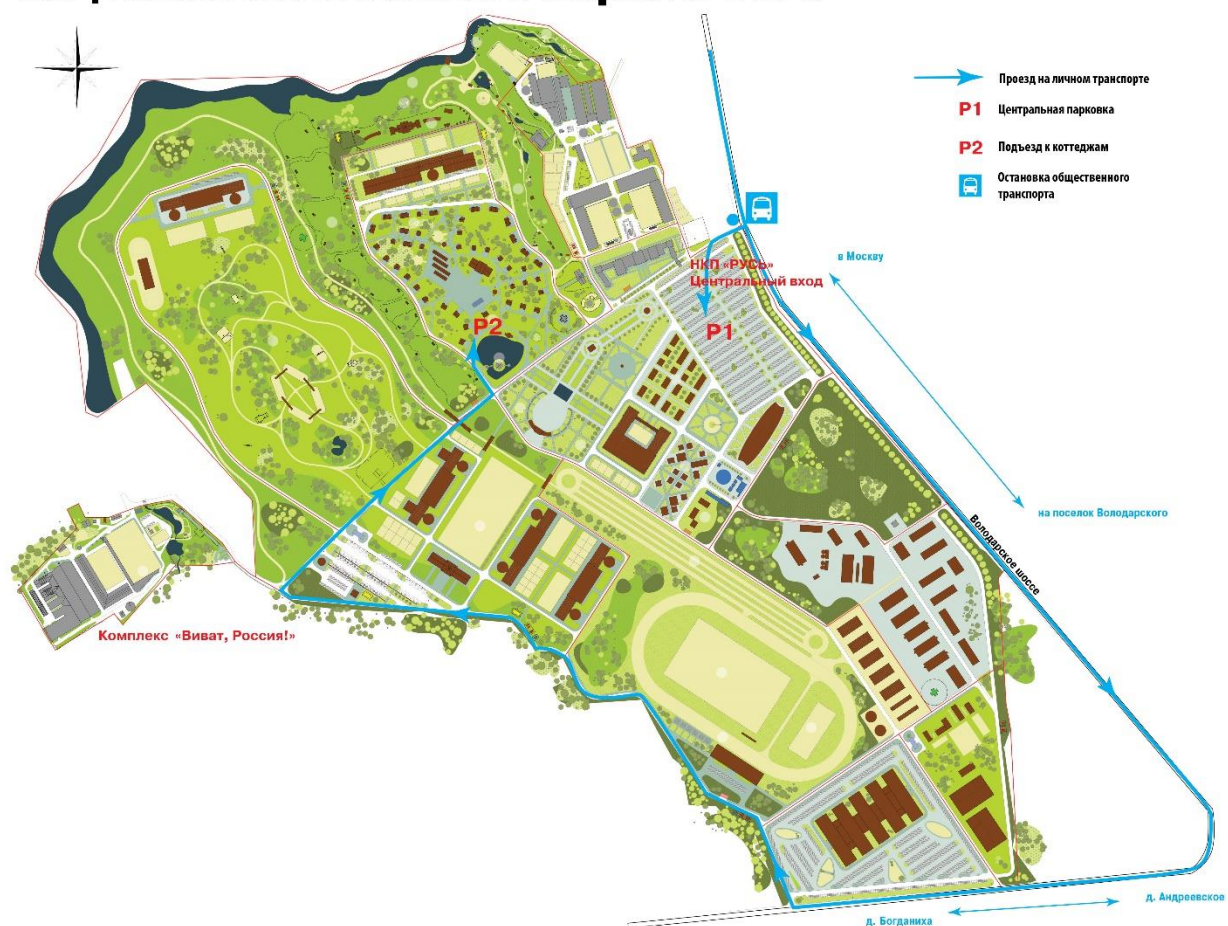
Проезд на личном транспорте
P1 Центральная парковка
P2 Подъезд к коттеджам
Остановка общественного транспорта

НКП «РУСЬ»
Центральный вход
P1
P2
в Москву
на поселок Володарского
Володарское шоссе
Комплекс «Виват, Россия!»
д. Андреевское
д. Богданиха